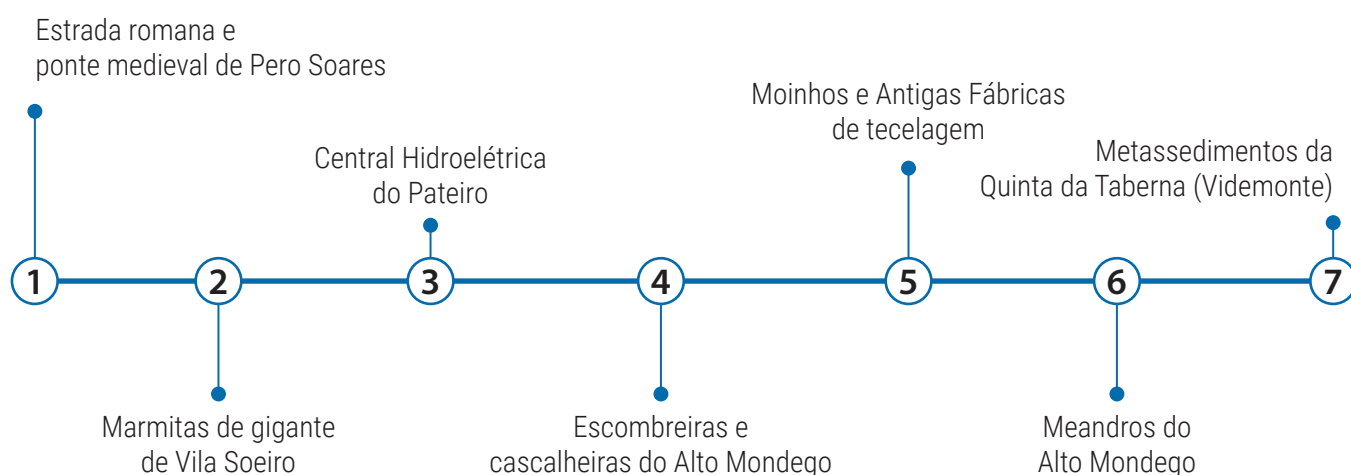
Estrada romana e ponte medieval de Pero Soares

Central Hidroelétrica do Pateiro

Moinhos e Antigas Fábricas de tecelagem

Metassedimentos da Quinta da Taberna (Videmonte)

1

2

3

4

5

6

7

Marmitas de gigante de Vila Soeiro

Escombreiras e cascalheiras do Alto Mondego

Meandros do Alto Mondego